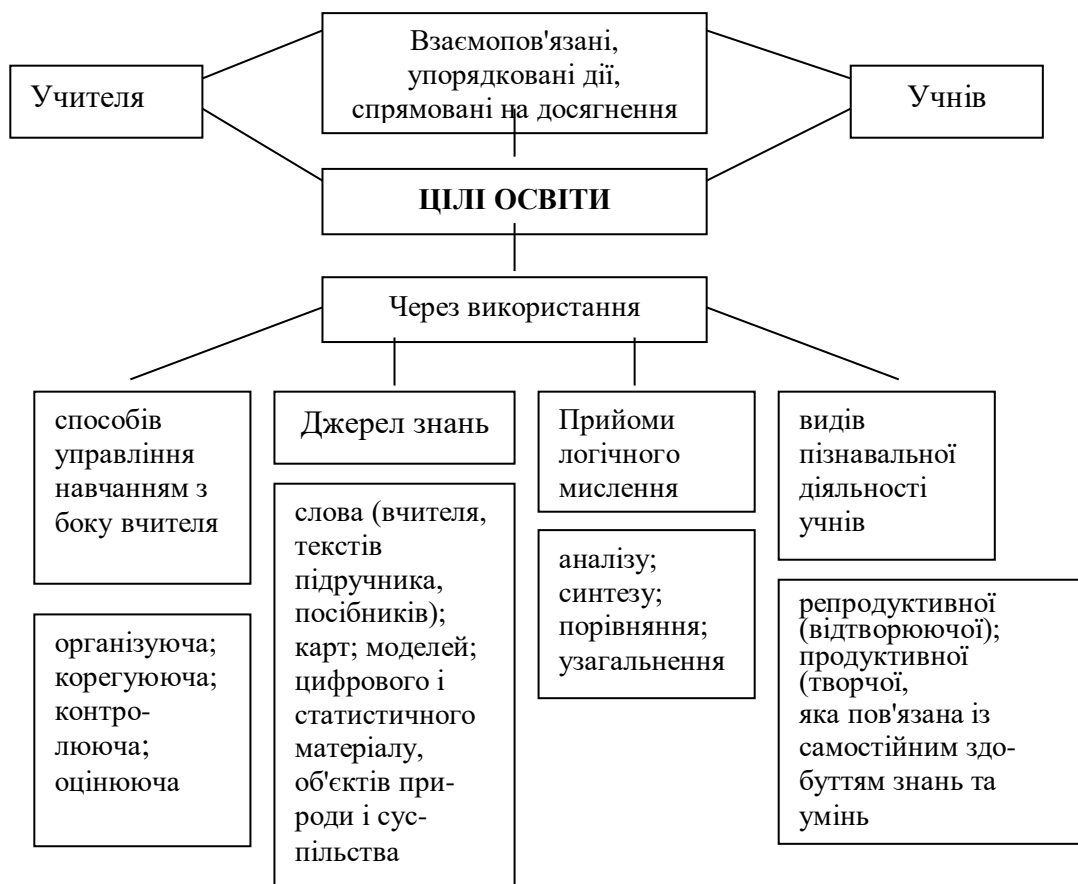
Учителя

Взаємопов'язані, упорядковані дії, спрямовані на досягнення

Учнів

ЦІЛІ ОСВІТИ

Через використання

способів управління навчанням з боку вчителя

організуюча; корегуюча; контролююча; оцінююча

Джерел знань

слова (вчителя, текстів підручника, посібників); карт; моделей; цифрового і статистичного матеріалу, об'єктів природи і суспільства

Прийоми логічного мислення

аналізу; синтезу; порівняння; узагальнення

видів пізнавальної діяльності учнів

репродуктивної (відтворюючої); продуктивної (творчої, яка пов'язана із самостійним здобуттям знань та умінь